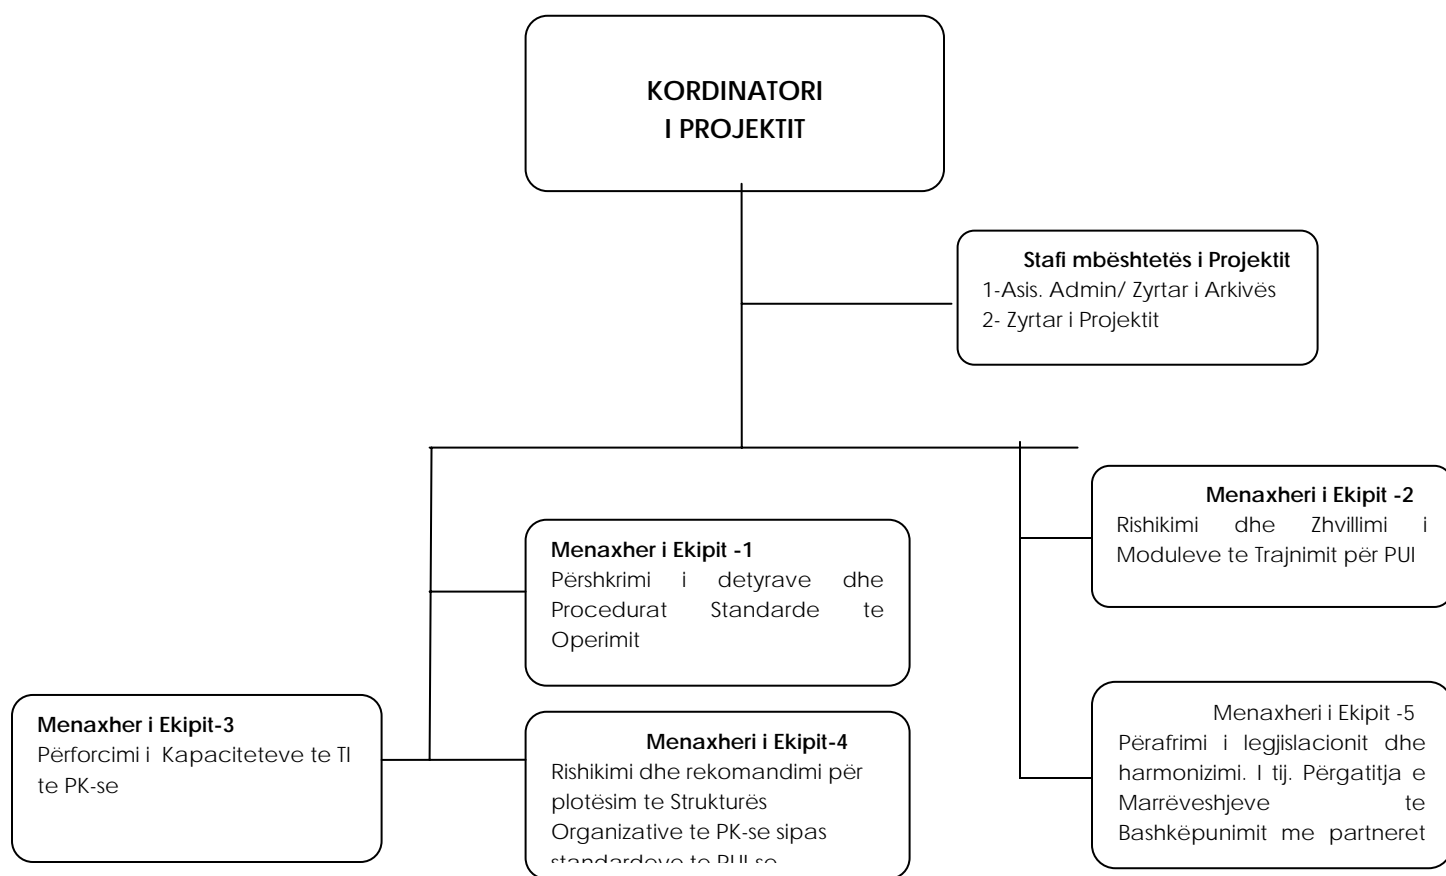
KORDINATORI
I PROJEKTIT

Stafi mbështetës i Projektit
1-Asis. Admin/ Zyrtar i Arkivës
2- Zyrtar i Projektit

Menaxheri i Ekipit -2
Rishikimi dhe Zhvillimi i Moduleve te Trajnimit për PUI

Menaxher i Ekipit -1
Përshkrimi i detyrave dhe Procedurat Standarde te Operimit

Menaxher i Ekipit-3
Përforcimi i Kapaciteteve te TI te PK-se

Menaxheri i Ekipit-4
Rishikimi dhe rekomandimi për plotësim te Strukturës Organizative te PK-se sipas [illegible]

Menaxheri i Ekipit -5
Përafrimi i legjislacionit dhe harmonizimi. I tij. Përgatitja e Marrëveshjeve te Bashkëpunimit me partneret